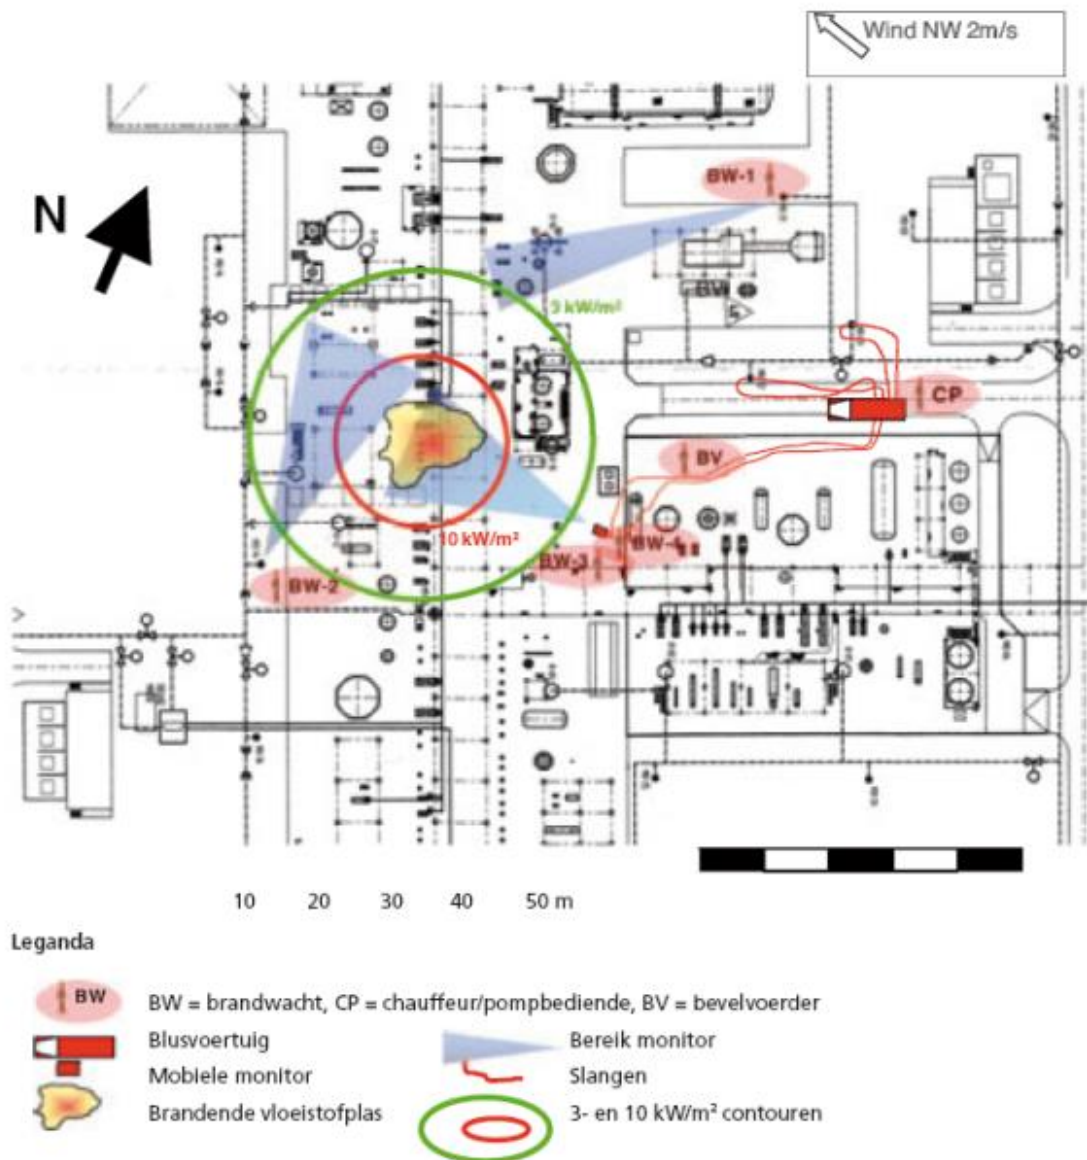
Wind NW 2m/s

N

BW-1

BW

3 kW/m²

CP

BV

10 kW/m²

BW-4

BW-3

BW-2

10 20 30 40 50 m

Leganda

BW

BW = brandwacht, CP = chauffeur/pompbediende, BV = bevelvoerder

Blusvoertuig

Bereik monitor

Mobiele monitor

Slangen

Brandende vloeistofplas

3- en 10 kW/m² contouren